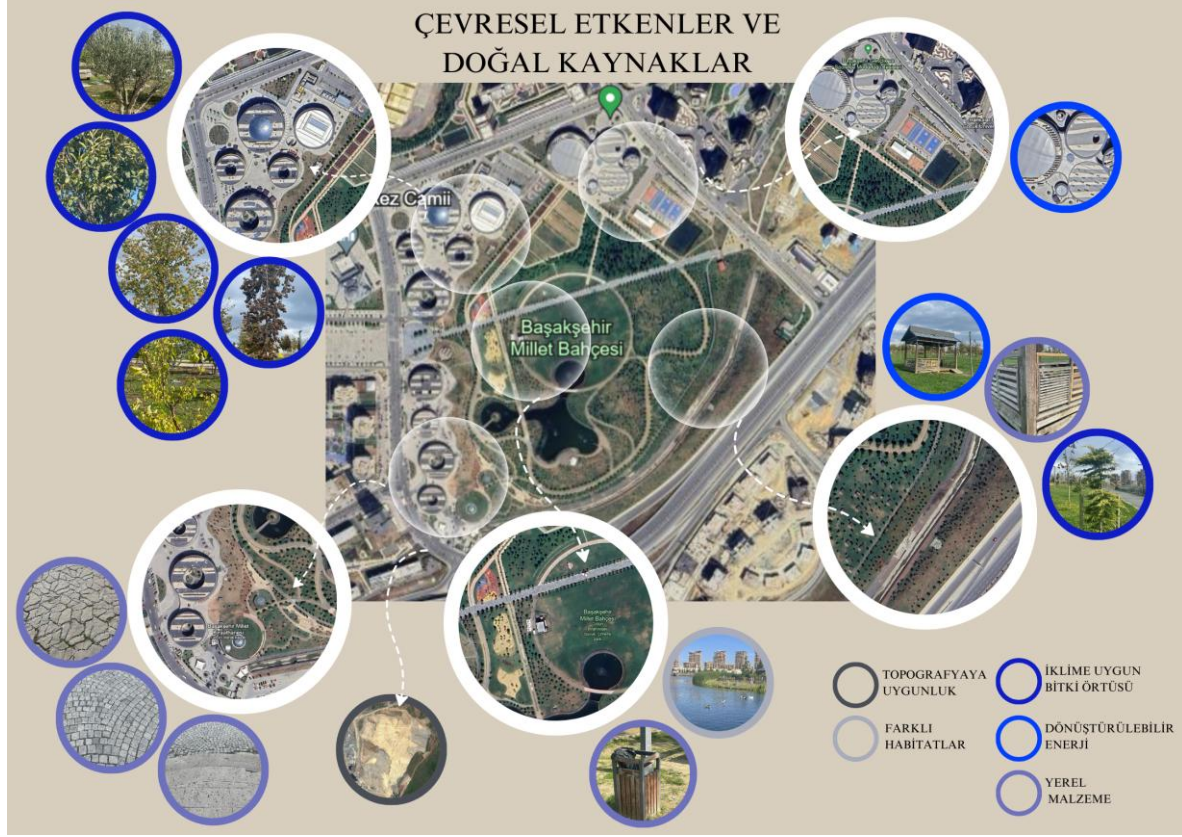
ÇEVRESEL ETKENLER VE DOĞAL KAYNAKLAR

kez Camii

Başakşehir Millet Bahçesi

Başakşehir Millet Bahçesi

TOPOGRAFYAYA UYGUNLUK

FARKLI HABİTATLAR

İKLİME UYGUN BİTKİ ÖRTÜSÜ

DÖNÜŞTÜRÜLEBİLİR ENERJİ

YEREL MALZEME